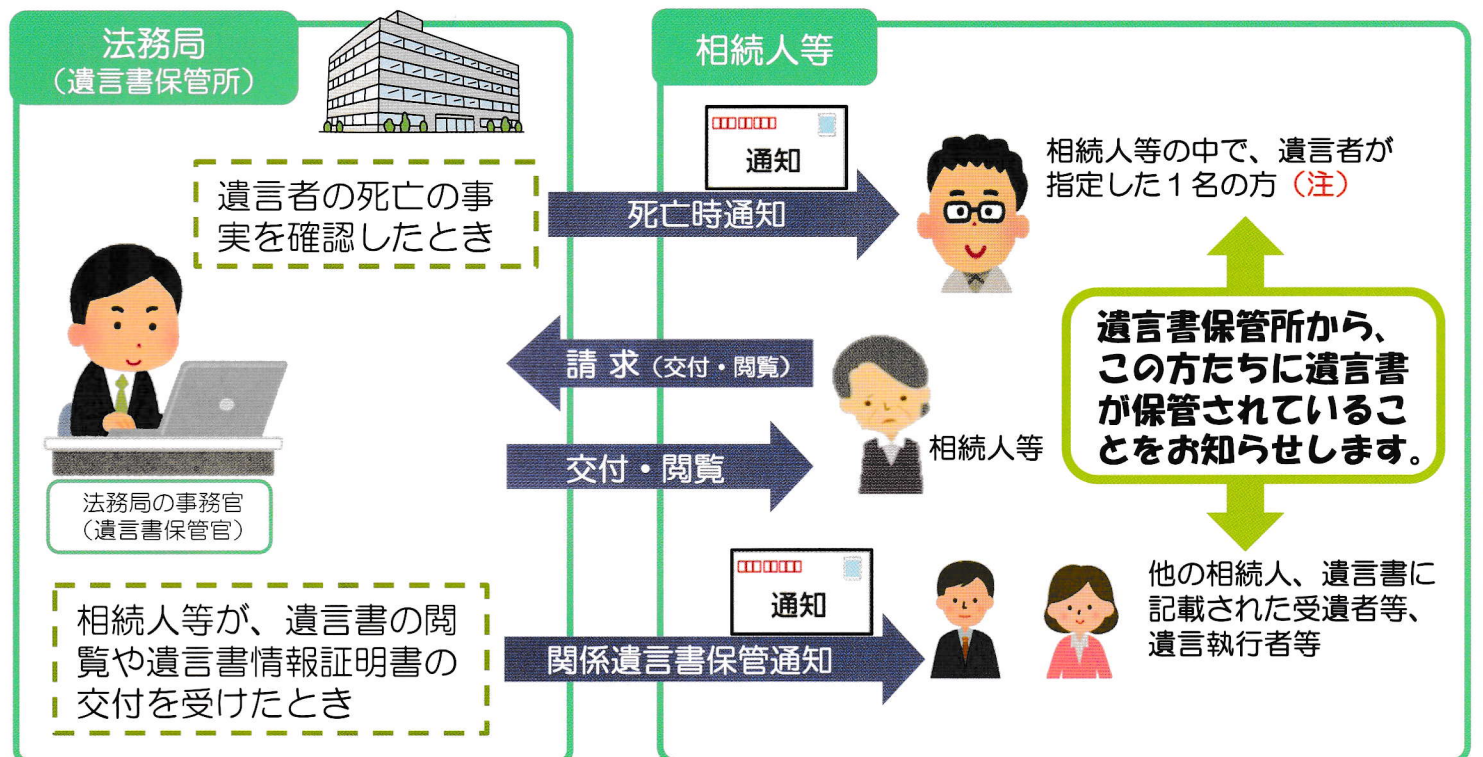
法務局
（遺言書保管所）

相続人等

通知

遺言者の死亡の事実を確認したとき

死亡時通知

相続人等の中で、遺言者が指定した１名の方（注）

請 求（交付・閲覧）

遺言書保管所から、この方たちに遺言書が保管されていることをお知らせします。

交付・閲覧

相続人等

法務局の事務官
（遺言書保管官）

通知

相続人等が、遺言書の閲覧や遺言書情報証明書の交付を受けたとき

関係遺言書保管通知

他の相続人、遺言書に記載された受遺者等、遺言執行者等